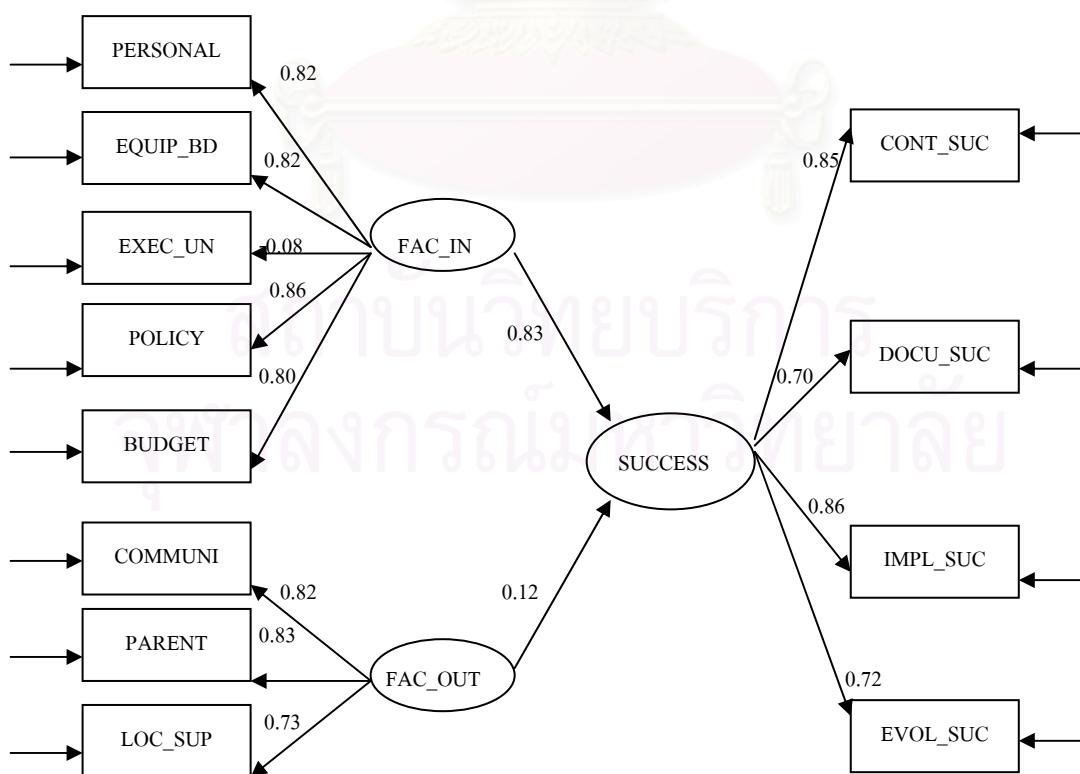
PERSONAL
0.82
EQUIP_BD
0.82
EXEC_UN
-0.08
0.86
POLICY
0.80
BUDGET
FAC_IN
0.83
COMMUNI
0.82
PARENT
0.83
0.73
LOC_SUP
FAC_OUT
0.12
SUCCESS
0.85
CONT_SUC
0.70
DOCU_SUC
0.86
IMPL_SUC
0.72
EVOL_SUC
สถาบันวิทยบริการ
จุฬาลงกรณ์มหาวิทยาลัย